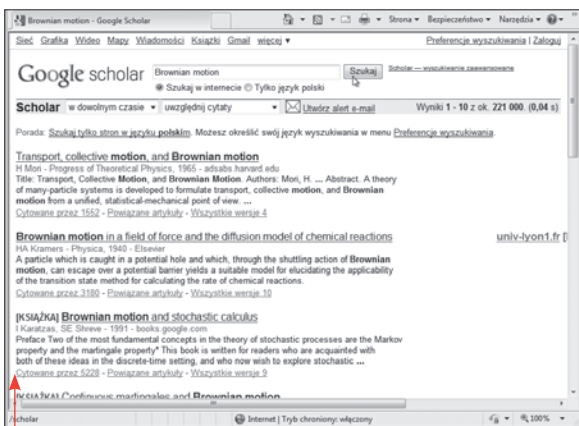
Brownian motion - Google Scholar

Strona ▾ Bezpieczeństwo ▾ Narzędzia ▾

Sieć Grafika Wideo Mapy Wiadomości Książki Gmail więcej ▾

Preferencje wyszukiwania | Zaloguj

Google scholar

Brownian motion

Szukaj

Scholar — wyszukiwanie zaawansowane

Szukaj w internecie Tylko język polski

Scholar w dowolnym czasie ▾ uwzględnij cytaty ▾ Utwórz alert e-mail Wyniki 1 - 10 z ok. 221 000. (0,04 s)

Porada: Szukaj tylko stron w języku polskim. Możesz określić swój język wyszukiwania w menu Preferencje wyszukiwania.

Transport, collective motion, and Brownian motion
H Mori - Progress of Theoretical Physics, 1965 - adsabs.harvard.edu
Title: Transport, Collective Motion, and Brownian Motion. Authors: Mori, H. ... Abstract. A theory of many-particle systems is developed to formulate transport, collective motion, and Brownian motion from a unified, statistical-mechanical point of view. ...
Cytowane przez 1552 - Powiązane artykuły - Wszystkie wersje 4

Brownian motion in a field of force and the diffusion model of chemical reactions
univ-lyon1.fr [
HA Kramers - Physica, 1940 - Elsevier
A particle which is caught in a potential hole and which, through the shuttling action of Brownian motion, can escape over a potential barrier yields a suitable model for elucidating the applicability of the transition state method for calculating the rate of chemical reactions.
Cytowane przez 3180 - Powiązane artykuły - Wszystkie wersje 10

[KSIĄŻKA] Brownian motion and stochastic calculus
I Karatzas, SE Shreve - 1991 - books.google.com
Preface Two of the most fundamental concepts in the theory of stochastic processes are the Markov property and the martingale property* This book is written for readers who are acquainted with both of these ideas in the discrete-time setting, and who now wish to explore stochastic ...
Cytowane przez 5228 - Powiązane artykuły - Wszystkie wersje 9

[KSIĄŻKA] Continuous martingales and Brownian motion

/scholar

Internet | Tryb chroniony: włączony

100%